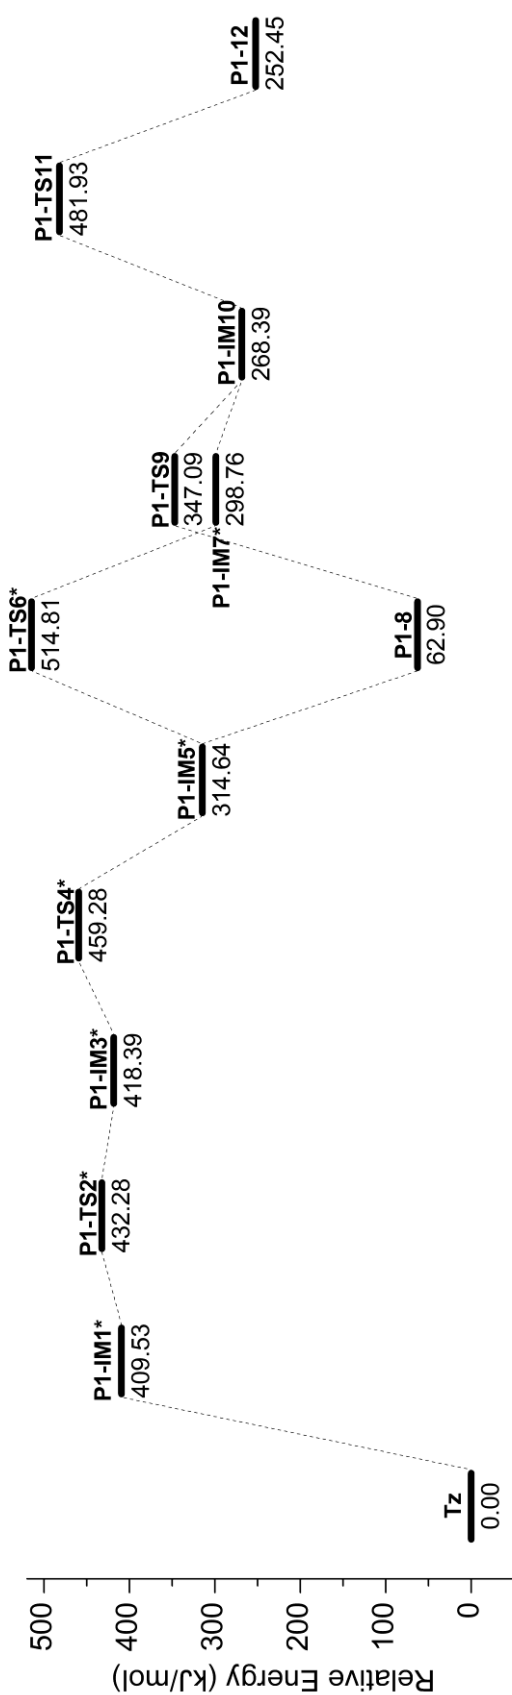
Relative Energy (kJ/mol)
500
400
300
200
100
0

Tz
0.00

P1-IM1*
409.53

P1-TS2*
432.28

P1-IM3*
418.39

P1-TS4*
459.28

P1-IM5*
314.64

P1-TS6*
514.81

P1-8
62.90

P1-IM7*
298.76

P1-TS9
347.09

P1-IM10
268.39

P1-TS11
481.93

P1-12
252.45